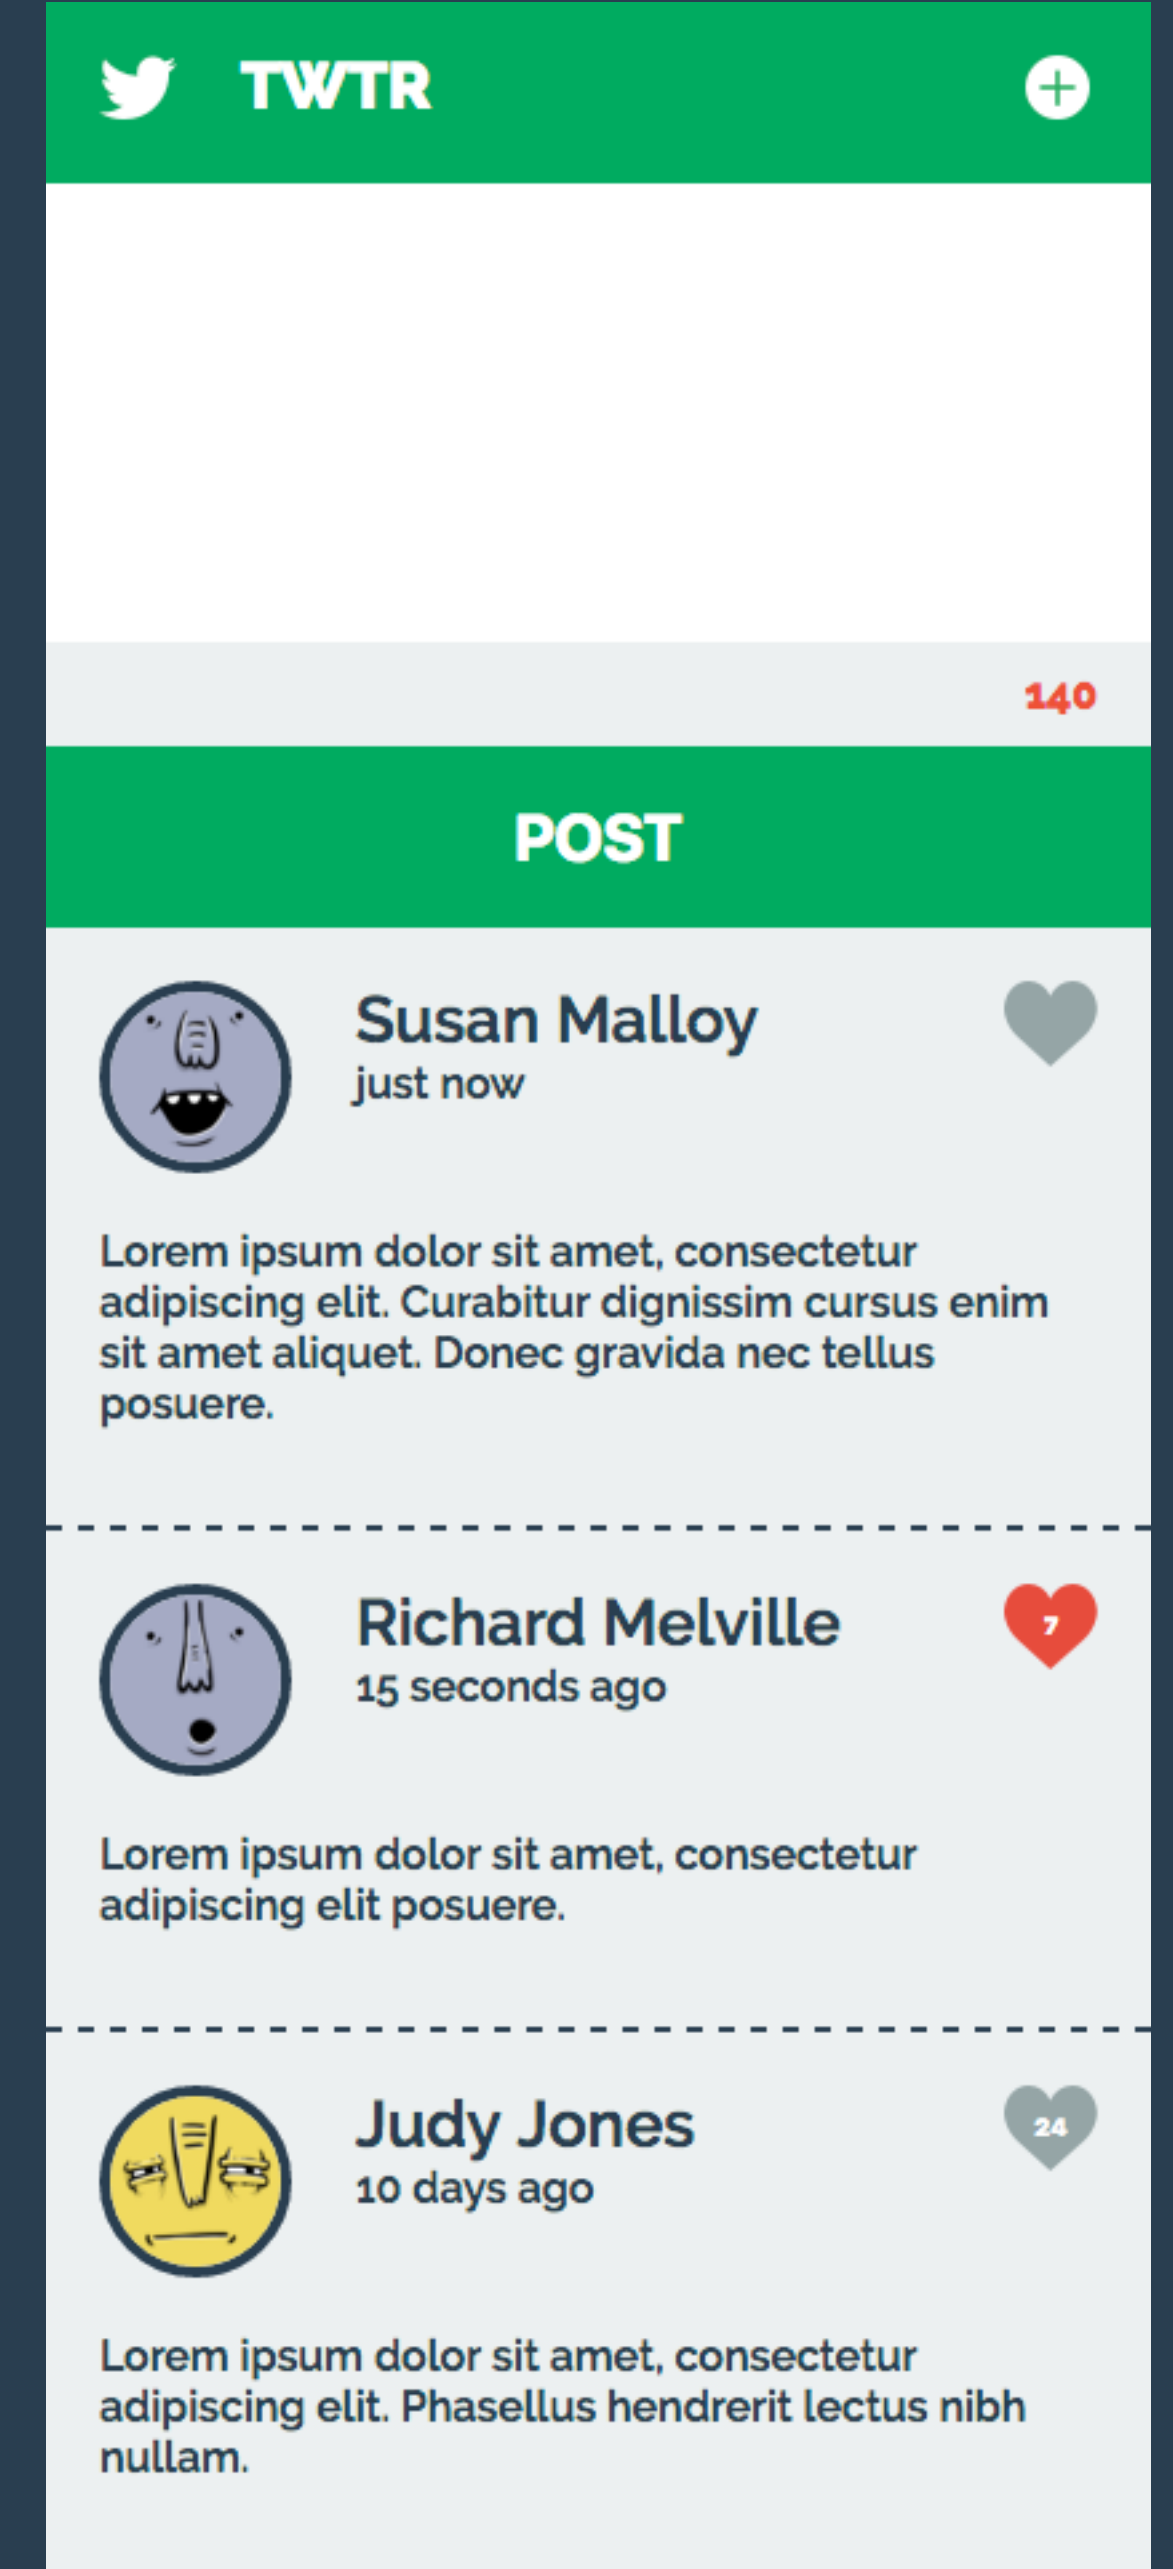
TWTR

140

POST

Susan Malloy
just now

Lorem ipsum dolor sit amet, consectetur adipiscing elit. Curabitur dignissim cursus enim sit amet aliquet. Donec gravida nec tellus posuere.

Richard Melville
15 seconds ago
7

Lorem ipsum dolor sit amet, consectetur adipiscing elit posuere.

Judy Jones
10 days ago
24

Lorem ipsum dolor sit amet, consectetur adipiscing elit. Phasellus hendrerit lectus nibh nullam.